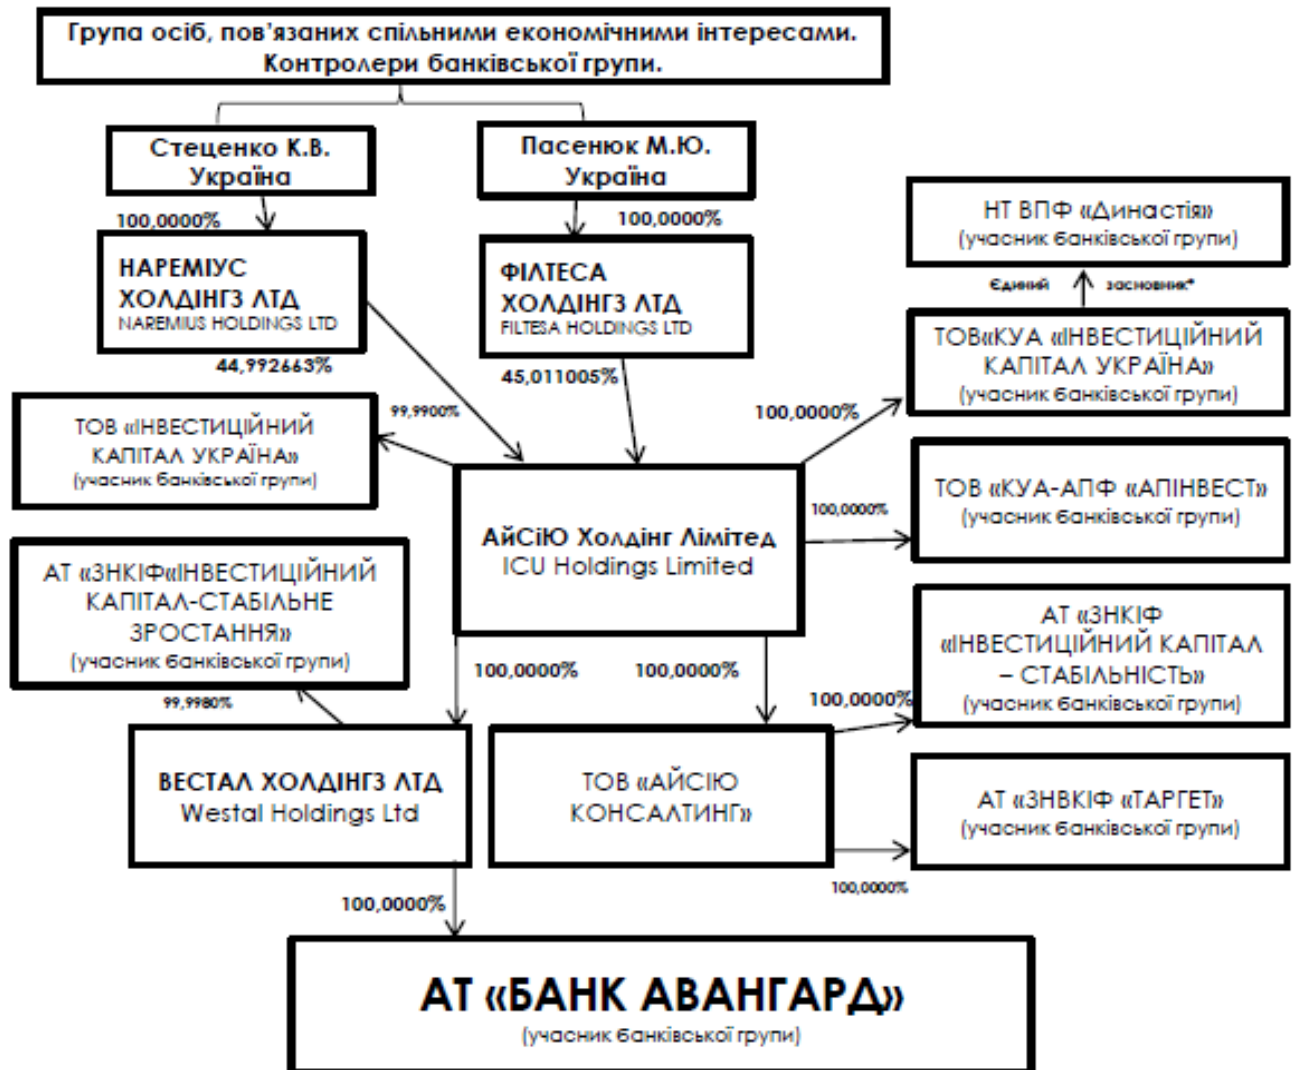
Група осіб, пов'язаних спільними економічними інтересами. Контролери банківської групи.

Стеценко К.В. Україна

Пасенюк М.Ю. Україна

100,0000%

100,0000%

НАРЕМІУС ХОЛДІНГЗ ЛТД
NAREMIUS HOLDINGS LTD

ФІЛТЕСА ХОЛДІНГЗ ЛТД
FILTESA HOLDINGS LTD

НТ ВПФ «Династія»
(учасник банківської групи)

Єдиний засновник*

ТОВ«КУА «ІНВЕСТИЦІЙНИЙ КАПІТАЛ УКРАЇНА»
(учасник банківської групи)

44,992663%

45,011005%

99,9900%

100,0000%

ТОВ «ІНВЕСТИЦІЙНИЙ КАПІТАЛ УКРАЇНА»
(учасник банківської групи)

100,0000%

ТОВ «КУА-АПФ «АПІНВЕСТ»
(учасник банківської групи)

АйСіЮ Холдінг Лімітед
ICU Holdings Limited

АТ «ЗНКІФ«ІНВЕСТИЦІЙНИЙ КАПІТАЛ-СТАБІЛЬНЕ ЗРОСТАННЯ»
(учасник банківської групи)

АТ «ЗНКІФ «ІНВЕСТИЦІЙНИЙ КАПІТАЛ – СТАБІЛЬНІСТЬ»
(учасник банківської групи)

100,0000%

100,0000%

100,0000%

99,9980%

ВЕСТАЛ ХОЛДІНГЗ ЛТД
Westal Holdings Ltd

ТОВ «АЙСІЮ КОНСАЛТИНГ»

АТ «ЗНВКІФ «ТАРГЕТ»
(учасник банківської групи)

100,0000%

100,0000%

АТ «БАНК АВАНГАРД»
(учасник банківської групи)